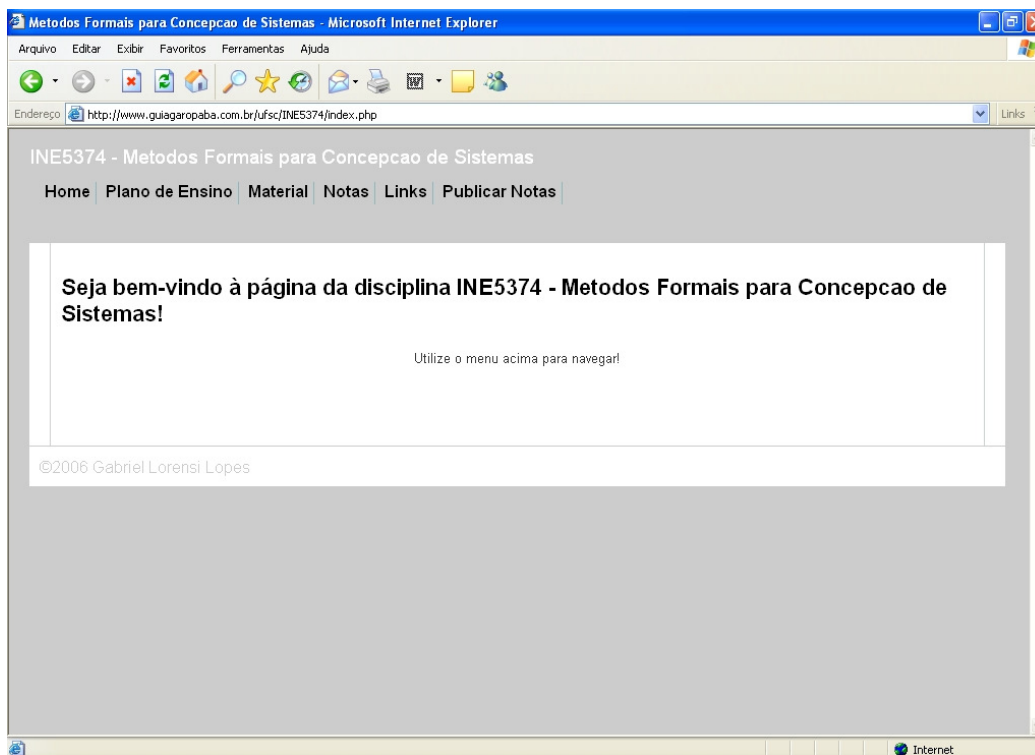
Metodos Formais para Concepcao de Sistemas - Microsoft Internet Explorer

Arquivo Editar Exibir Favoritos Ferramentas Ajuda

Endereço http://www.guiagaropaba.com.br/ufsc/INE5374/index.php

Links

INE5374 - Metodos Formais para Concepcao de Sistemas

Home | Plano de Ensino | Material | Notas | Links | Publicar Notas

Seja bem-vindo à página da disciplina INE5374 - Metodos Formais para Concepcao de Sistemas!

Utilize o menu acima para navegar!

©2006 Gabriel Lorensi Lopes

Internet